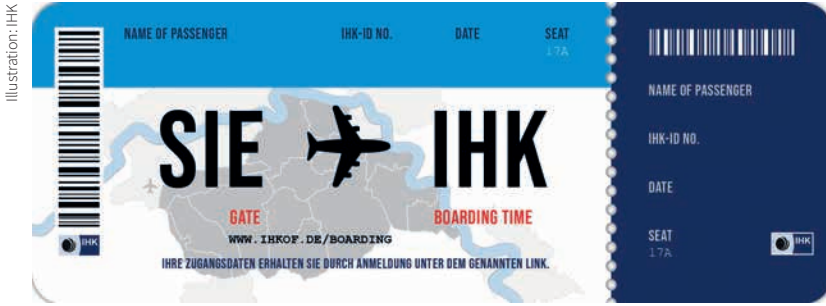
Illustration: IHK

NAME OF PASSENGER IHK-ID NO. DATE SEAT 17A

SIE IHK

GATE BOARDING TIME

WWW.IHKOF.DE/BOARDING

IHRE ZUGANGSDATEN ERHALTEN SIE DURCH ANMELDUNG UNTER DEM GENANNTEN LINK.

IHK

NAME OF PASSENGER

IHK-ID NO.

DATE

SEAT 17A

IHK